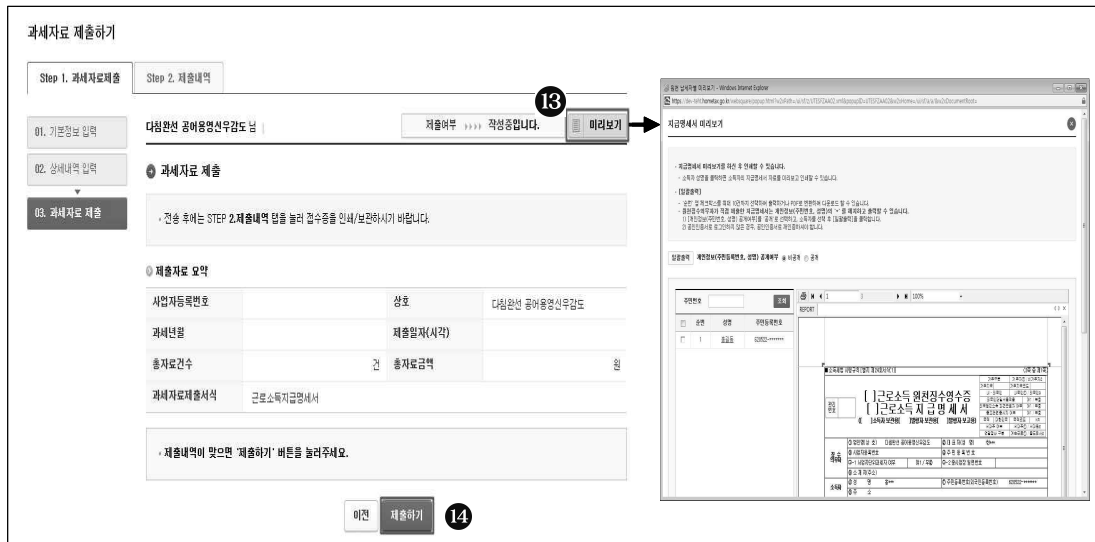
과세자료 제출하기

Step 1. 과세자료제출

Step 2. 제출내역

01. 기본정보 입력

02. 상세내역 입력

03. 과세자료 제출

다침완선 공어용영신우감도 님

제출여부 작성중입니다.

미리보기

⓭

과세자료 제출

- 전송 후에는 STEP 2.제출내역 탭을 눌러 접수증을 인쇄/보관하시기 바랍니다.

제출자료 요약

| 사업자등록번호 | | 상호 | 다침완선 공어용영신우감도 |
|---|---|---|---|
| 과세년월 | | 제출일자(시각) | |
| 총자료건수 | 건 | 총자료금액 | 원 |
| 과세자료제출서식 | 근로소득지급명세서 | | |

- 제출내역이 맞으면 '제출하기' 버튼을 눌러주세요.

이전

제출하기

⓮

지급명세서 미리보기

- 지급명세서 미리보기를 하신 후 인쇄할 수 있습니다.

일괄출력

조회

주민번호

순번 성명 주민등록번호

1

[ ]근로소득 원천징수영수증
[ ]근로소득 지 급 명 세 서

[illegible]